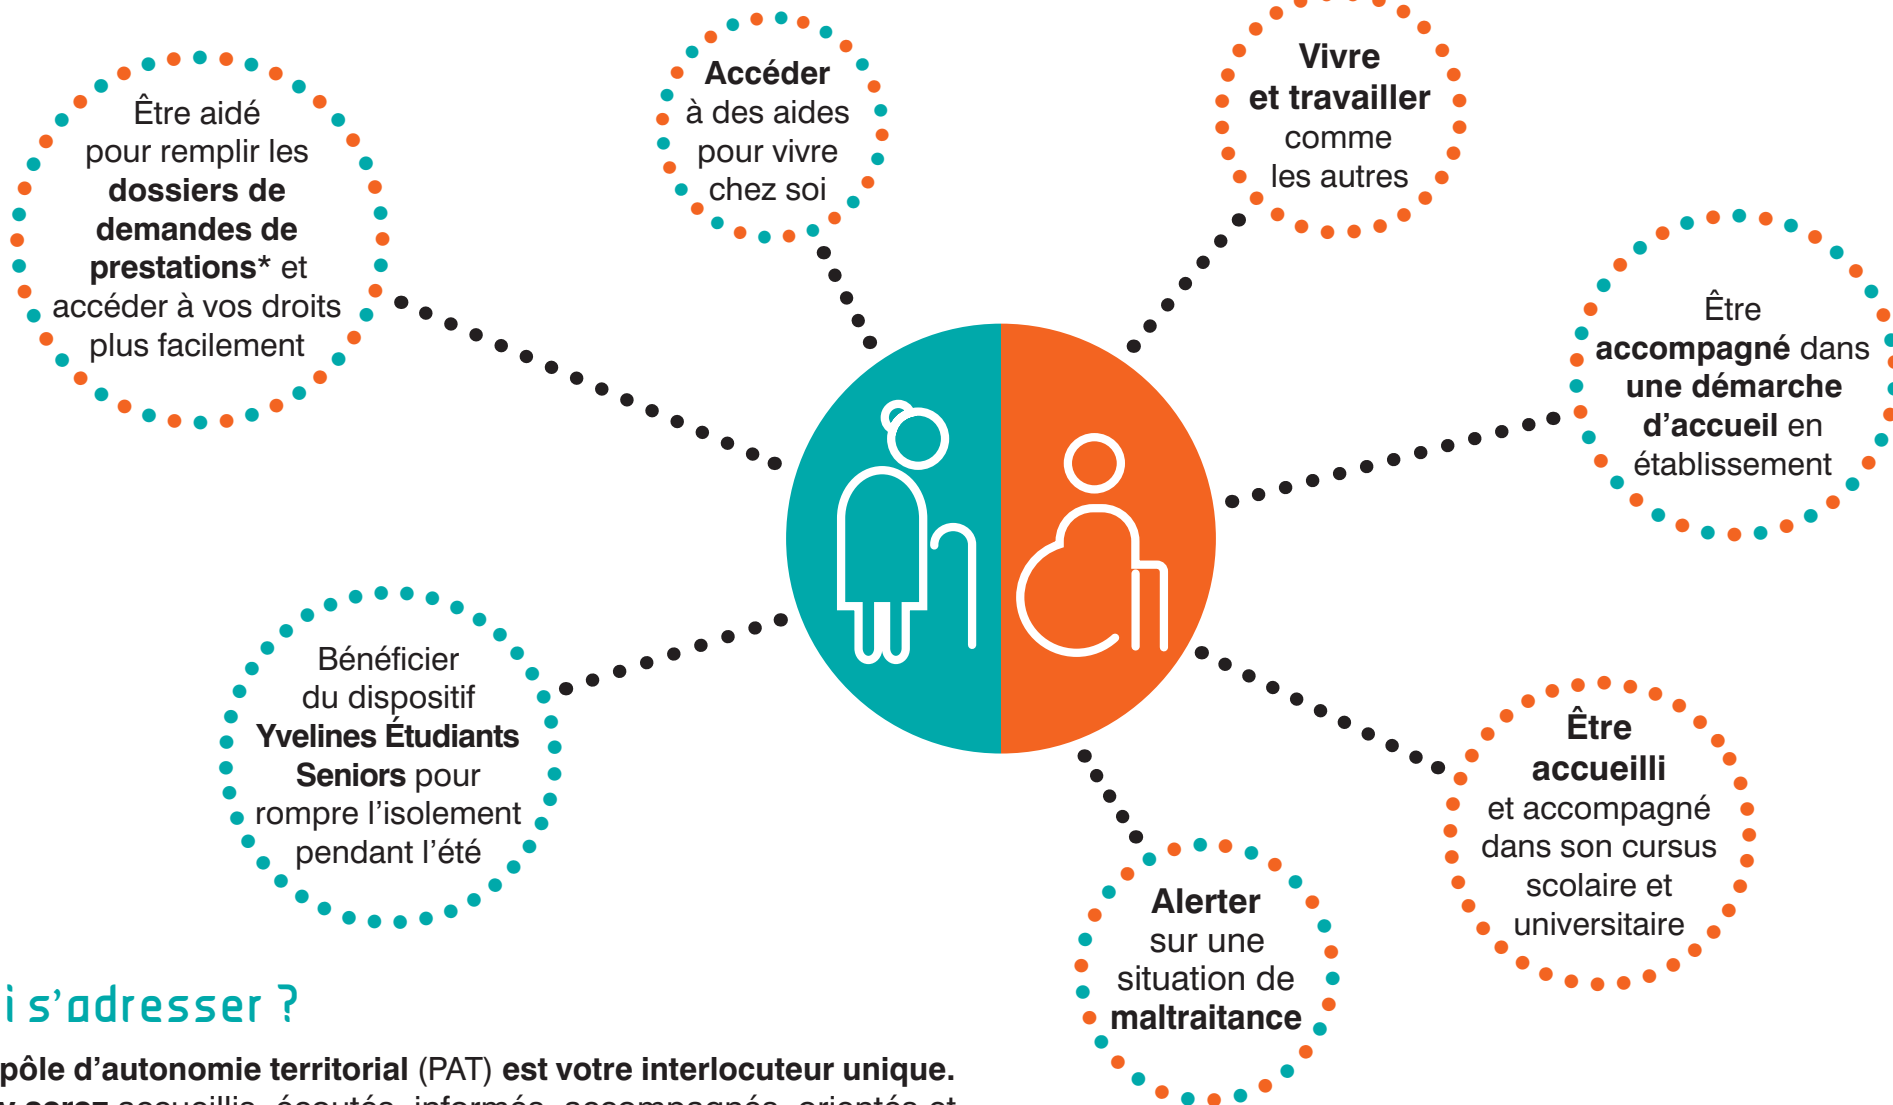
Être aidé pour remplir les **dossiers de demandes de prestations*** et accéder à vos droits plus facilement

**Accéder** à des aides pour vivre chez soi

**Vivre et travailler** comme les autres

Être **accompagné** dans **une démarche d'accueil** en établissement

Bénéficier du dispositif **Yvelines Étudiants Seniors** pour rompre l'isolement pendant l'été

**Être accueilli** et accompagné dans son cursus scolaire et universitaire

**Alerter** sur une situation de **maltraitance**

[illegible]i s'adresser ?

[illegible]**pôle d'autonomie territorial** (PAT) **est votre interlocuteur unique.**
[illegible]